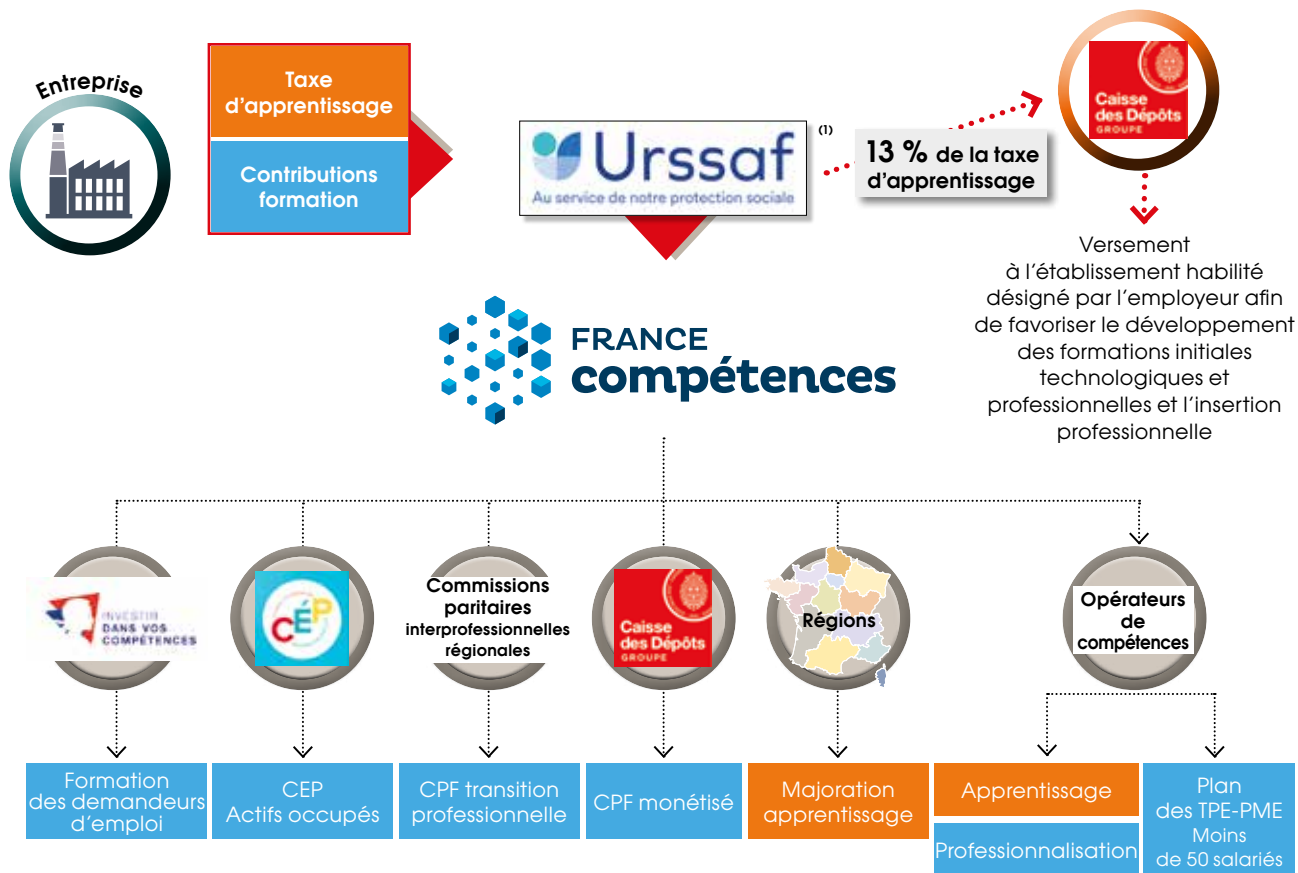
Entreprise

Taxe d'apprentissage

Contributions formation

Urssaf
Au service de notre protection sociale

(1)

13 % de la taxe d'apprentissage

Caisse des Dépôts
GROUPE

Versement à l'établissement habilité désigné par l'employeur afin de favoriser le développement des formations initiales technologiques et professionnelles et l'insertion professionnelle

FRANCE compétences

INVESTIR DANS VOS COMPÉTENCES

CÉP

Commissions paritaires interprofessionnelles régionales

Caisse des Dépôts
GROUPE

Régions

Opérateurs de compétences

Formation des demandeurs d'emploi

CEP Actifs occupés

CPF transition professionnelle

CPF monétisé

Majoration apprentissage

Apprentissage

Professionnalisation

Plan des TPE-PME Moins de 50 salariés